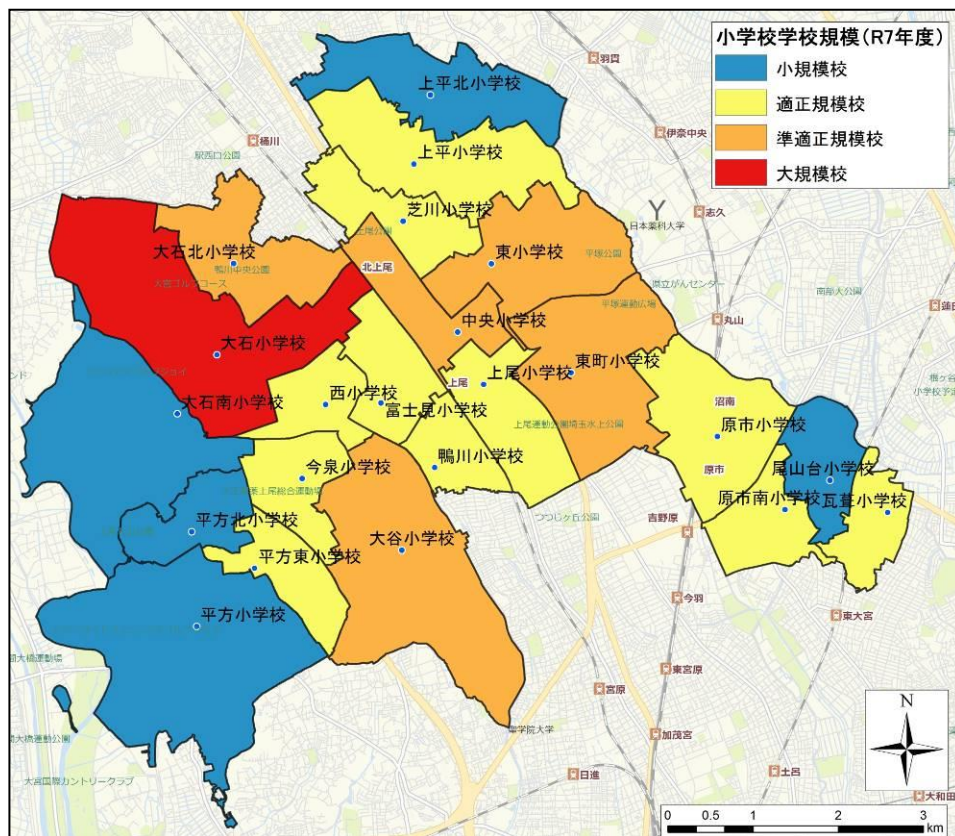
小学校学校規模（R7年度）
小規模校
適正規模校
準適正規模校
大規模校

上平北小学校
上平小学校
芝川小学校
東小学校
大石北小学校
北上尾
中央小学校
大石小学校
東町小学校
上尾小学校
西小学校
大石南小学校
富士見小学校
原市小学校
尾山台小学校
鴨川小学校
今泉小学校
原市南小学校
瓦葺小学校
平方北小学校
大谷小学校
平方東小学校
平方小学校

羽貫
桶川
伊奈中央
志久
日本薬科大学
丸山
上尾
沼南
原市
吉野原
今羽
東大宮
東宮原
宮原
加茂宮
日進
土呂
大和田
大宮国際カントリークラブ

N
0 0.5 1 2 3 km